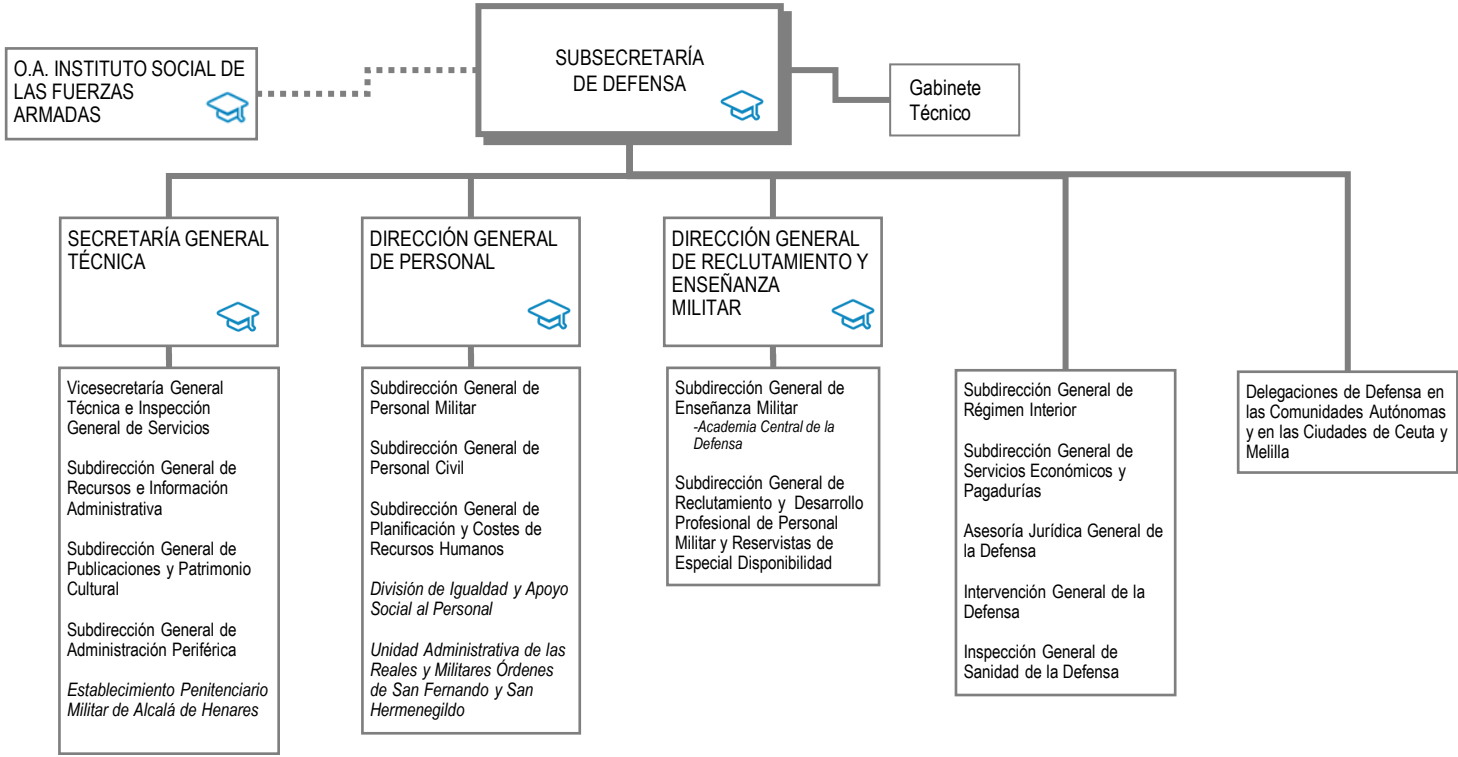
O.A. INSTITUTO SOCIAL DE LAS FUERZAS ARMADAS

SUBSECRETARÍA DE DEFENSA

Gabinete Técnico

SECRETARÍA GENERAL TÉCNICA

DIRECCIÓN GENERAL DE PERSONAL

DIRECCIÓN GENERAL DE RECLUTAMIENTO Y ENSEÑANZA MILITAR

Vicesecretaría General Técnica e Inspección General de Servicios

Subdirección General de Recursos e Información Administrativa

Subdirección General de Publicaciones y Patrimonio Cultural

Subdirección General de Administración Periférica

Establecimiento Penitenciario Militar de Alcalá de Henares

Subdirección General de Personal Militar

Subdirección General de Personal Civil

Subdirección General de Planificación y Costes de Recursos Humanos

División de Igualdad y Apoyo Social al Personal

Unidad Administrativa de las Reales y Militares Órdenes de San Fernando y San Hermenegildo

Subdirección General de Enseñanza Militar
-Academia Central de la Defensa

Subdirección General de Reclutamiento y Desarrollo Profesional de Personal Militar y Reservistas de Especial Disponibilidad

Subdirección General de Régimen Interior

Subdirección General de Servicios Económicos y Pagadurías

Asesoría Jurídica General de la Defensa

Intervención General de la Defensa

Inspección General de Sanidad de la Defensa

Delegaciones de Defensa en las Comunidades Autónomas y en las Ciudades de Ceuta y Melilla